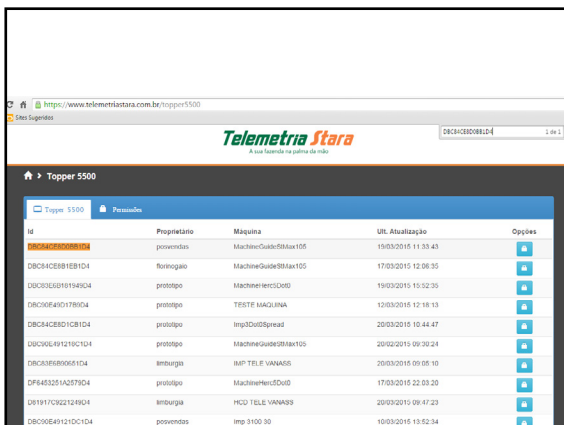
https://www.telemetriastara.com.br/topper5500

Sites Sugeridos

DBC84CE8D0BB1D4 1 de 1

Telemetria Stara
A sua fazenda na palma da mão

Topper 5500

Topper 5500 Permissões

| Id | Proprietário | Máquina | Ult. Atualização | Opções |
|---|---|---|---|---|
| DBC84CE8D0BB1D4 | posvendas | MachineGuideStMax105 | 19/03/2015 11:33:43 | |
| DBC84CE8B1EB1D4 | florinogaio | MachineGuideStMax105 | 17/03/2015 12:06:35 | |
| DBC83E6B161949D4 | prototipo | MachineHercSDol0 | 19/03/2015 15:52:35 | |
| DBC90E49D17B0D4 | prototipo | TESTE MAQUINA | 12/03/2015 12:18:13 | |
| DBC84CE8D1CB1D4 | prototipo | Imp3Dol05pread | 20/03/2015 10:44:47 | |
| DBC90E491218C1D4 | prototipo | MachineGuideStMax105 | 20/02/2015 09:30:24 | |
| DBC83E6B90651D4 | limburgia | IMP TELE VANASS | 20/03/2015 09:05:10 | |
| DF6453251A2579D4 | prototipo | MachineHercSDol0 | 17/03/2015 22:03:20 | |
| D61917C9221249D4 | limburgia | HCD TELE VANASS | 20/03/2015 09:47:23 | |
| DBC90E49121DC1D4 | posvendas | Imp 3100 30 | 10/03/2015 13:52:34 | |